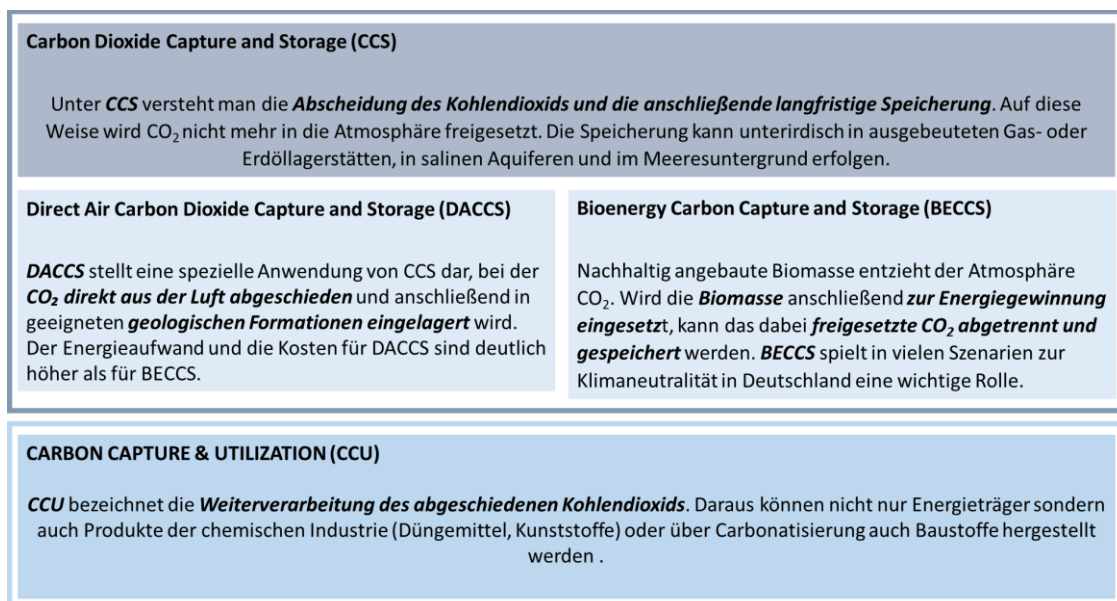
**Carbon Dioxide Capture and Storage (CCS)**

Unter ***CCS*** versteht man die ***Abscheidung des Kohlendioxids und die anschließende langfristige Speicherung***. Auf diese Weise wird $CO_2$ nicht mehr in die Atmosphäre freigesetzt. Die Speicherung kann unterirdisch in ausgebeuteten Gas- oder Erdöllagerstätten, in salinen Aquiferen und im Meeresuntergrund erfolgen.

**Direct Air Carbon Dioxide Capture and Storage (DACCS)**

***DACCS*** stellt eine spezielle Anwendung von CCS dar, bei der ***$CO_2$ direkt aus der Luft abgeschieden*** und anschließend in geeigneten ***geologischen Formationen eingelagert*** wird. Der Energieaufwand und die Kosten für DACCS sind deutlich höher als für BECCS.

**Bioenergy Carbon Capture and Storage (BECCS)**

Nachhaltig angebaute Biomasse entzieht der Atmosphäre $CO_2$. Wird die ***Biomasse*** anschließend ***zur Energiegewinnung eingesetz***t, kann das dabei ***freigesetzte $CO_2$ abgetrennt und gespeichert*** werden. ***BECCS*** spielt in vielen Szenarien zur Klimaneutralität in Deutschland eine wichtige Rolle.

**CARBON CAPTURE & UTILIZATION (CCU)**

***CCU*** bezeichnet die ***Weiterverarbeitung des abgeschiedenen Kohlendioxids***. Daraus können nicht nur Energieträger sondern auch Produkte der chemischen Industrie (Düngemittel, Kunststoffe) oder über Carbonatisierung auch Baustoffe hergestellt werden .